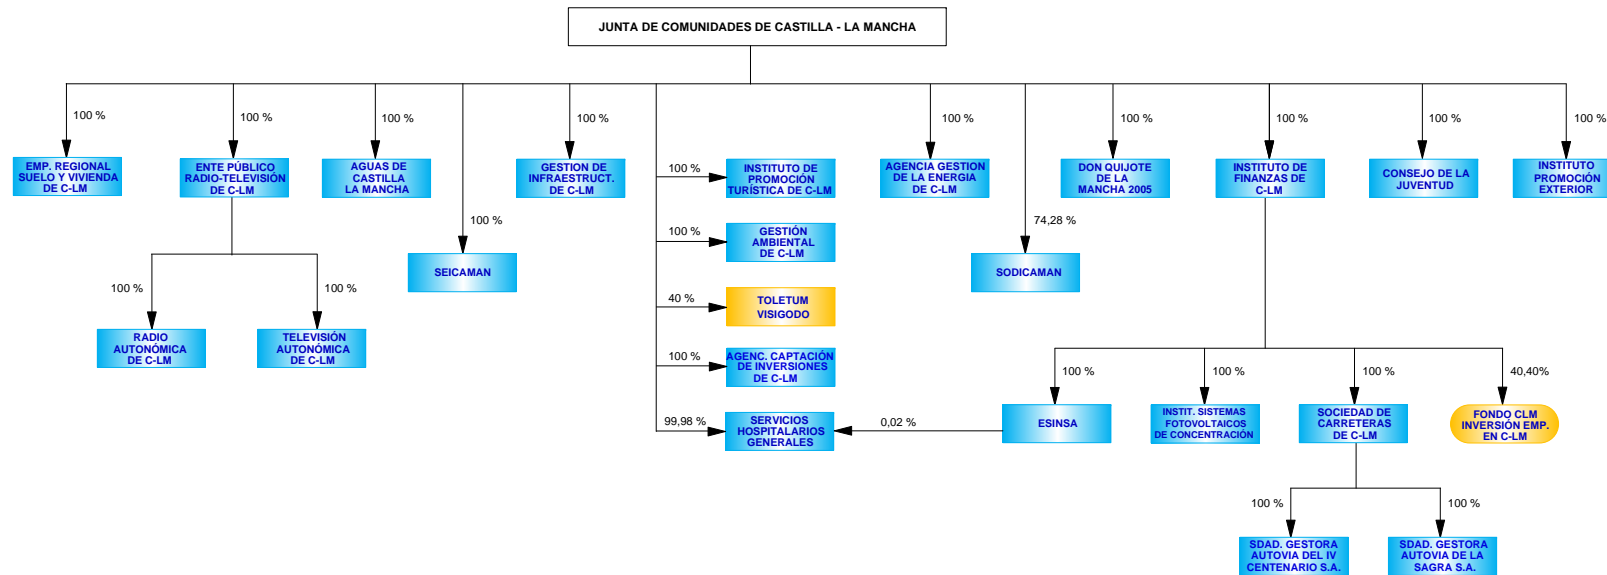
JUNTA DE COMUNIDADES DE CASTILLA - LA MANCHA

100 %
EMP. REGIONAL SUELO Y VIVIENDA DE C-LM

100 %
ENTE PÚBLICO RADIO-TELEVISIÓN DE C-LM

100 %
RADIO AUTONÓMICA DE C-LM

100 %
TELEVISIÓN AUTONÓMICA DE C-LM

100 %
AGUAS DE CASTILLA LA MANCHA

100 %
SEICAMAN

100 %
GESTION DE INFRAESTRUCT. DE C-LM

100 %
INSTITUTO DE PROMOCIÓN TURÍSTICA DE C-LM

100 %
GESTIÓN AMBIENTAL DE C-LM

40 %
TOLETUM VISIGODO

100 %
AGENC. CAPTACIÓN DE INVERSIONES DE C-LM

99,98 %
SERVICIOS HOSPITALARIOS GENERALES

0,02 %

100 %
AGENCIA GESTION DE LA ENERGIA DE C-LM

74,28 %
SODICAMAN

100 %
DON QUIJOTE DE LA MANCHA 2005

100 %
INSTITUTO DE FINANZAS DE C-LM

100 %
ESINSA

100 %
INSTIT. SISTEMAS FOTOVOLTAICOS DE CONCENTRACIÓN

100 %
SOCIEDAD DE CARRETERAS DE C-LM

100 %
SDAD. GESTORA AUTOVIA DEL IV CENTENARIO S.A.

100 %
SDAD. GESTORA AUTOVIA DE LA SAGRA S.A.

40,40%
FONDO CLM INVERSIÓN EMP. EN C-LM

100 %
CONSEJO DE LA JUVENTUD

100 %
INSTITUTO PROMOCIÓN EXTERIOR